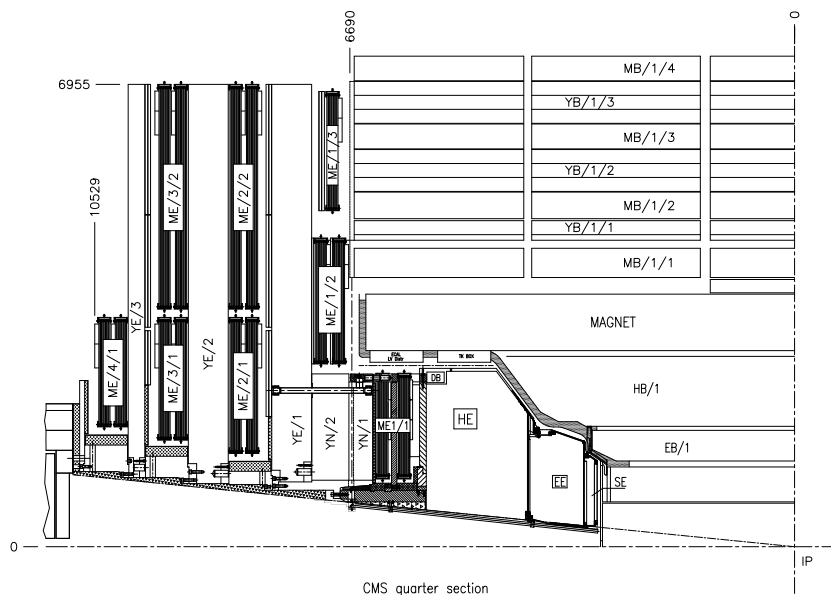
6690
0
6955
MB/1/4
YB/1/3
MB/1/3
YB/1/2
MB/1/2
YB/1/1
MB/1/1
10529
ME/3/2
ME/2/2
ME/1/3
ME/1/2
YE/3
MAGNET
ME/4/1
ME/3/1
YE/2
ME/2/1
ECAL LV Distr
TK BOX
DB
HB/1
YE/1
YN/2
YN/1
ME1/1
HE
EB/1
EE
SE
0
IP
CMS quarter section